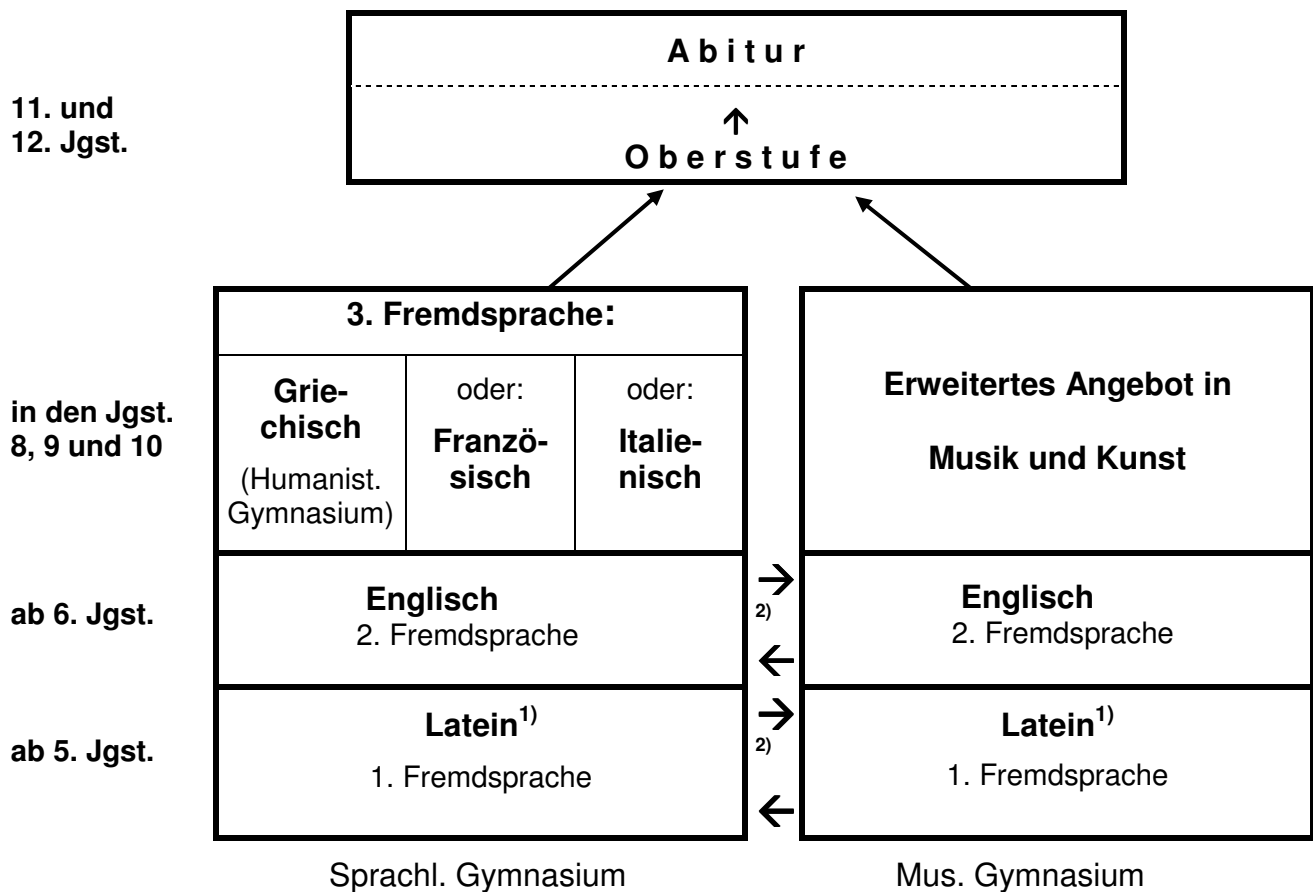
11. und
12. Jgst.

A b i t u r

↑
O b e r s t u f e

in den Jgst.
8, 9 und 10

3. Fremdsprache:

| Griechisch (Humanist. Gymnasium) | oder: Französisch | oder: Italienisch |
|---|---|---|

Erweitertes Angebot in

Musik und Kunst

ab 6. Jgst.

Englisch
2. Fremdsprache

→
2)
←

Englisch
2. Fremdsprache

ab 5. Jgst.

Latein$^{1)}$
1. Fremdsprache

→
2)
←

Latein$^{1)}$
1. Fremdsprache

Sprachl. Gymnasium

Mus. Gymnasium